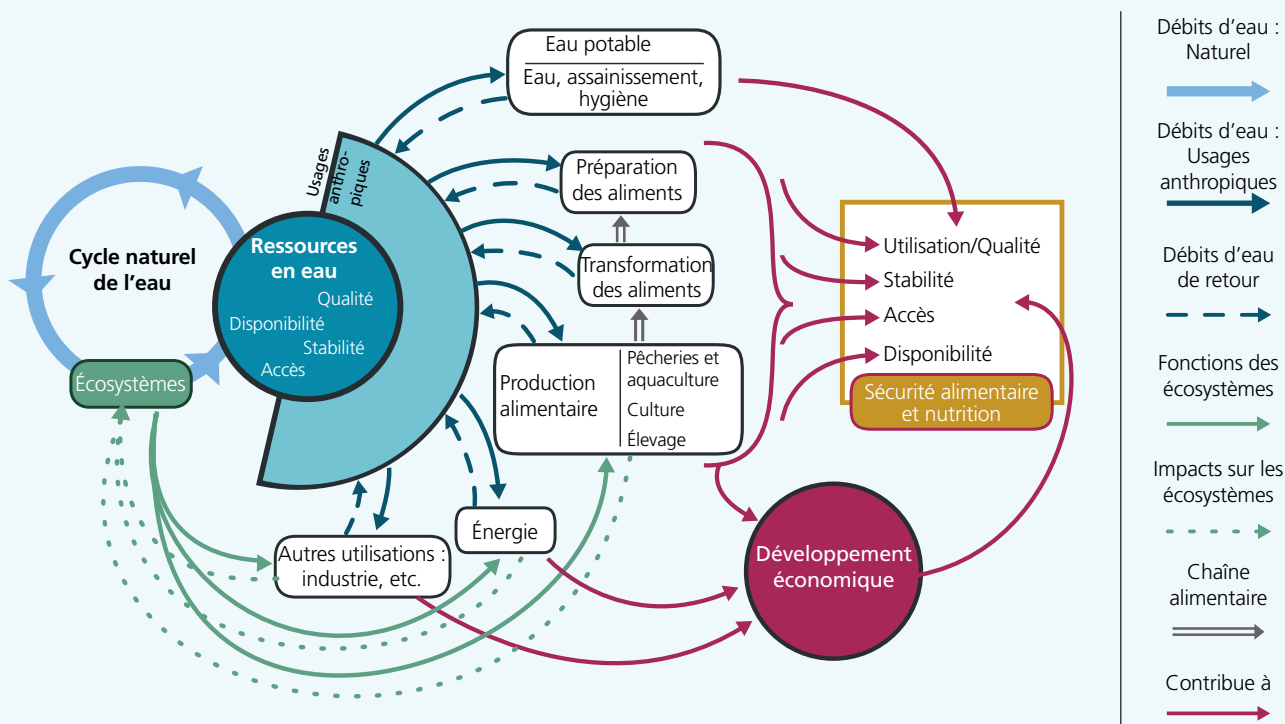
Eau potable

Eau, assainissement, hygiène

Usages anthropiques

Préparation des aliments

Transformation des aliments

Cycle naturel de l'eau

Ressources en eau
Qualité
Disponibilité
Stabilité
Accès

Écosystèmes

Production alimentaire

Pêcheries et aquaculture
Culture
Élevage

Utilisation/Qualité
Stabilité
Accès
Disponibilité

Sécurité alimentaire et nutrition

Énergie

Autres utilisations : industrie, etc.

Développement économique

Débits d'eau : Naturel

Débits d'eau : Usages anthropiques

Débits d'eau de retour

Fonctions des écosystèmes

Impacts sur les écosystèmes

Chaîne alimentaire

Contribue à